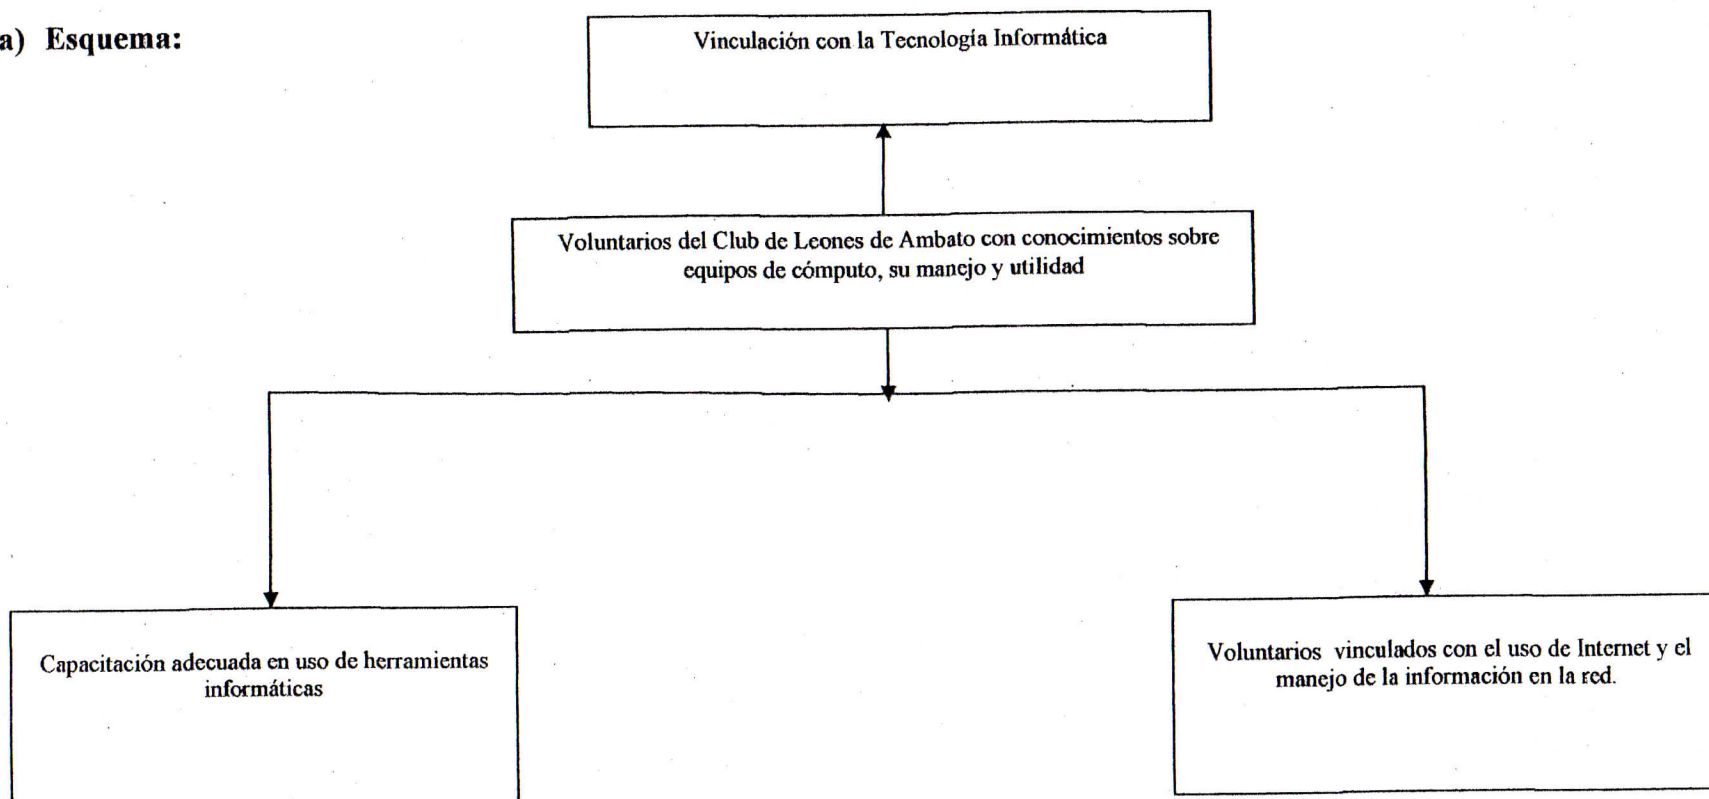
a) Esquema:

Vinculación con la Tecnología Informática

Voluntarios del Club de Leones de Ambato con conocimientos sobre equipos de cómputo, su manejo y utilidad

Capacitación adecuada en uso de herramientas informáticas

Voluntarios vinculados con el uso de Internet y el manejo de la información en la red.